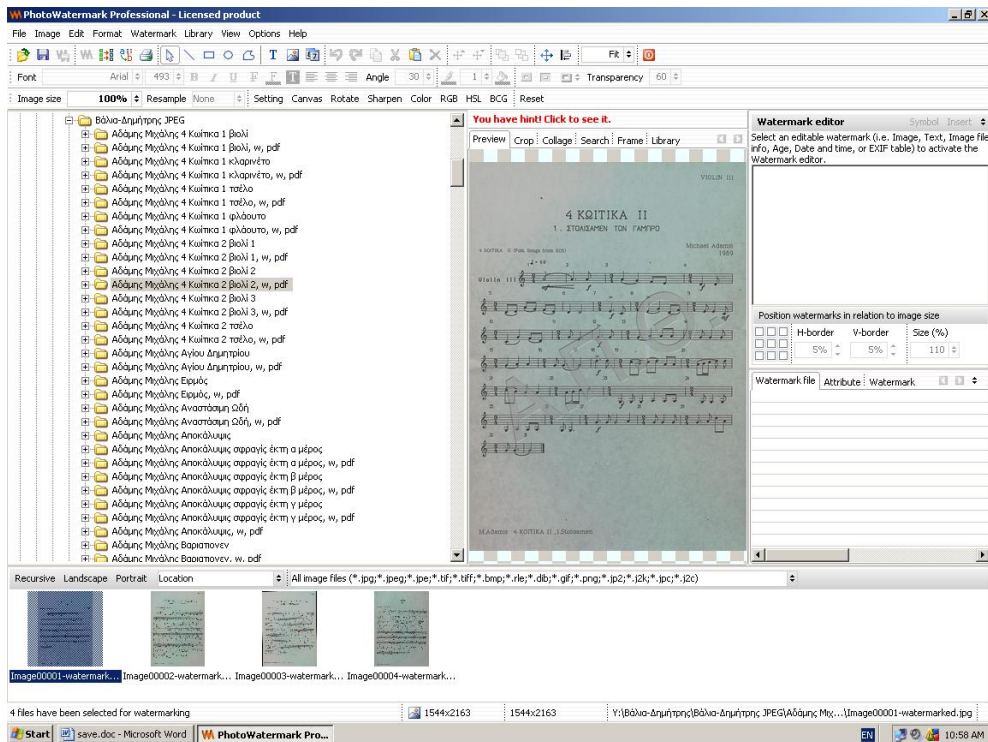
PhotoWatermark Professional - Licensed product

File Image Edit Format Watermark Library View Options Help

Fit

Font Arial 493 B I U F F Angle 30 1 Transparency 60

Image size 100% Resample None Setting Canvas Rotate Sharpen Color RGB HSL BCG Reset

Βάλια-Δημήτρης JPEG
Αδάμης Μιχάλης 4 Κωϊτικα 1 βιολί
Αδάμης Μιχάλης 4 Κωϊτικα 1 βιολί, w, pdf
Αδάμης Μιχάλης 4 Κωϊτικα 1 κλαρινέτο
Αδάμης Μιχάλης 4 Κωϊτικα 1 κλαρινέτο, w, pdf
Αδάμης Μιχάλης 4 Κωϊτικα 1 τσέλο
Αδάμης Μιχάλης 4 Κωϊτικα 1 τσέλο, w, pdf
Αδάμης Μιχάλης 4 Κωϊτικα 1 φλάουτο
Αδάμης Μιχάλης 4 Κωϊτικα 1 φλάουτο, w, pdf
Αδάμης Μιχάλης 4 Κωϊτικα 2 βιολί 1
Αδάμης Μιχάλης 4 Κωϊτικα 2 βιολί 1, w, pdf
Αδάμης Μιχάλης 4 Κωϊτικα 2 βιολί 2
Αδάμης Μιχάλης 4 Κωϊτικα 2 βιολί 2, w, pdf
Αδάμης Μιχάλης 4 Κωϊτικα 2 βιολί 3
Αδάμης Μιχάλης 4 Κωϊτικα 2 βιολί 3, w, pdf
Αδάμης Μιχάλης 4 Κωϊτικα 2 τσέλο
Αδάμης Μιχάλης 4 Κωϊτικα 2 τσέλο, w, pdf
Αδάμης Μιχάλης Αγίου Δημητρίου
Αδάμης Μιχάλης Αγίου Δημητρίου, w, pdf
Αδάμης Μιχάλης Ειρμός
Αδάμης Μιχάλης Ειρμός, w, pdf
Αδάμης Μιχάλης Αναστάσιμη Ωδή
Αδάμης Μιχάλης Αναστάσιμη Ωδή, w, pdf
Αδάμης Μιχάλης Αποκάλυψις
Αδάμης Μιχάλης Αποκάλυψις σφραγίς έκτη α μέρος
Αδάμης Μιχάλης Αποκάλυψις σφραγίς έκτη α μέρος, w, pdf
Αδάμης Μιχάλης Αποκάλυψις σφραγίς έκτη β μέρος
Αδάμης Μιχάλης Αποκάλυψις σφραγίς έκτη β μέρος, w, pdf
Αδάμης Μιχάλης Αποκάλυψις σφραγίς έκτη γ μέρος
Αδάμης Μιχάλης Αποκάλυψις σφραγίς έκτη γ μέρος, w, pdf
Αδάμης Μιχάλης Αποκάλυψις, w, pdf
Αδάμης Μιχάλης Βαριατιονεν
Αδάμης Μιχάλης Βαριατιονεν, w, pdf

You have hint! Click to see it.

Preview Crop Collage Search Frame Library

VIOLIN III

4 ΚΩΙΤΙΚΑ II
1. ΣΤΟΛΙΣΑΜΕΝ ΤΟΝ ΓΑΜΠΡΟ

Michael Adamis
1989

Violin III

M.Adamis 4 ΚΩΙΤΙΚΑ II 1.Stolisamen

Watermark editor Symbol Insert

Select an editable watermark (i.e. Image, Text, Image file info, Age, Date and time, or EXIF table) to activate the Watermark editor.

Position watermarks in relation to image size
H-border V-border Size (%)
5% 5% 110

Watermark file Attribute Watermark

Recursive Landscape Portrait Location All image files (*.jpg;*.jpeg;*.jpe;*.tif;*.tiff;*.bmp;*.rle;*.dib;*.gif;*.png;*.jp2;*.j2k;*.jpc;*.j2c)

Image00001-watermark... Image00002-watermark... Image00003-watermark... Image00004-watermark...

4 files have been selected for watermarking 1544x2163 1544x2163 Y:\Βάλια-Δημήτρης\Βάλια-Δημήτρης JPEG\Αδάμης Μιχ...\Image00001-watermarked.jpg

Start save.doc - Microsoft Word PhotoWatermark Pro... EN 10:58 AM